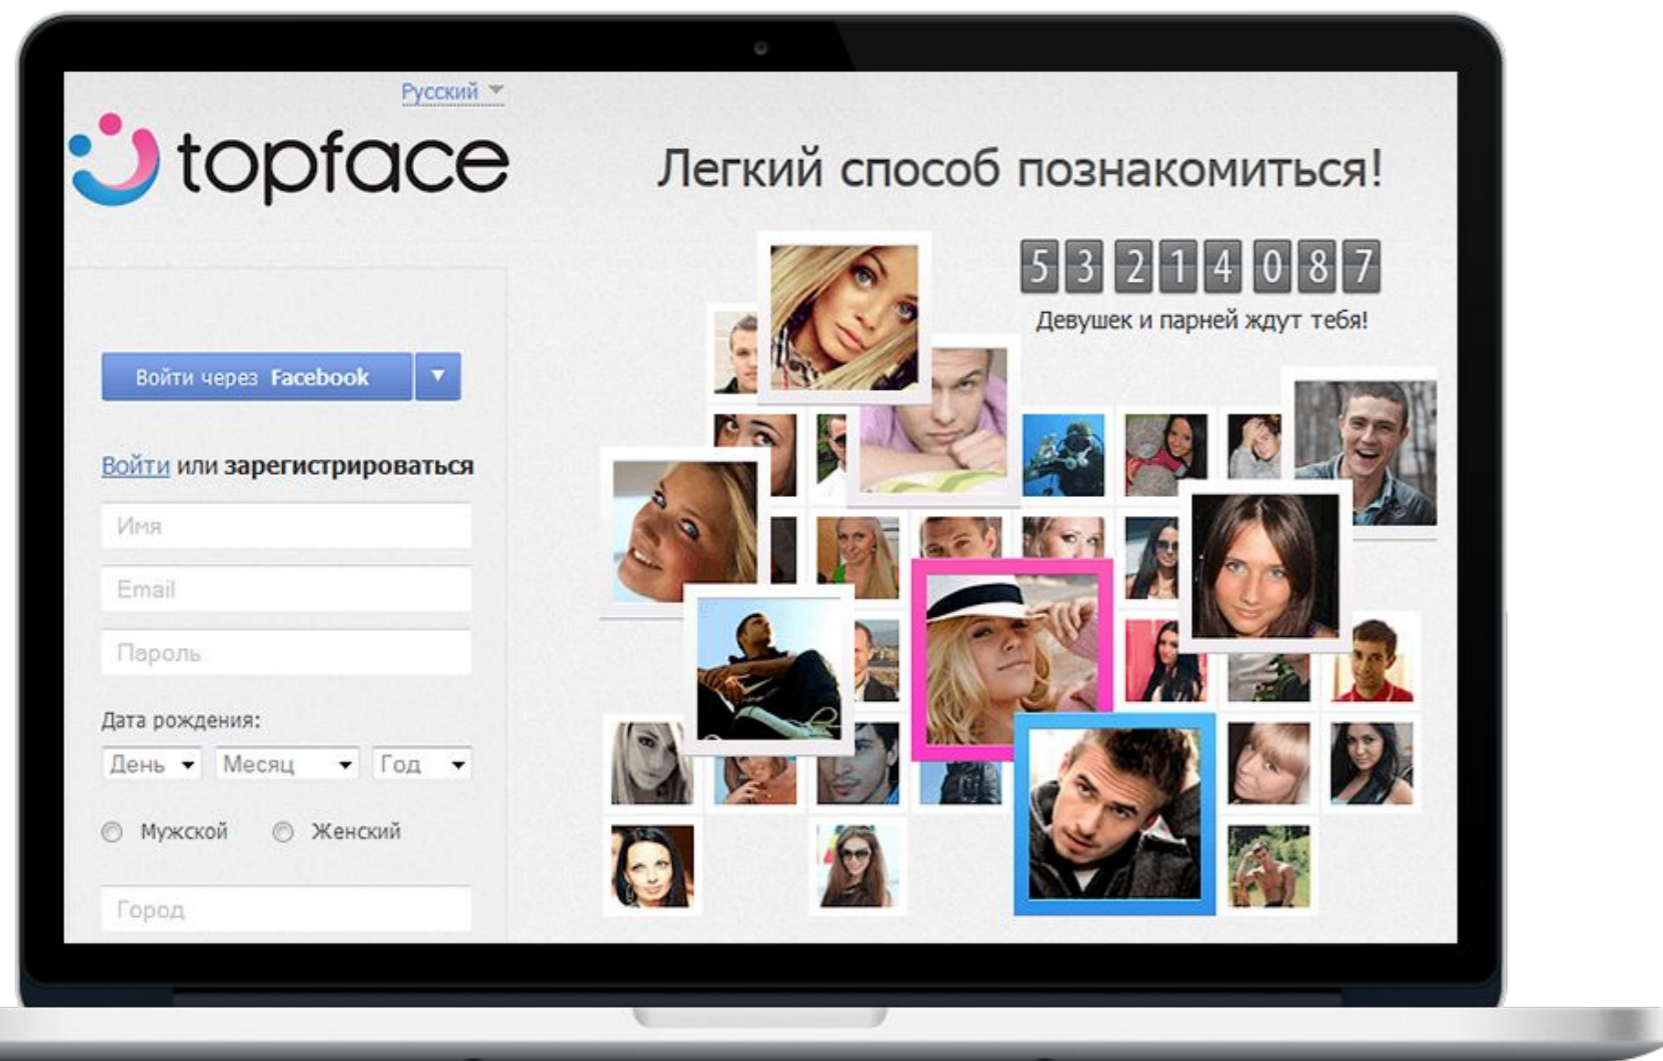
Русский

topface

Легкий способ познакомиться!

53214087

Девушек и парней ждут тебя!

Войти через Facebook

Войти или зарегистрироваться

Имя

Email

Пароль

Дата рождения:

День Месяц Год

Мужской Женский

Город